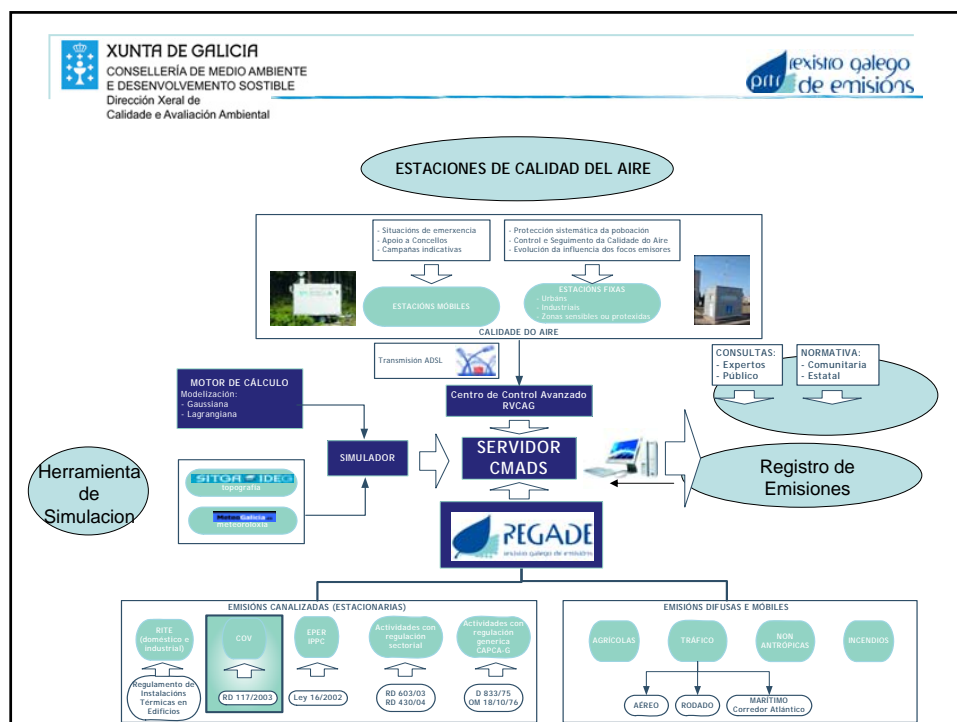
XUNTA DE GALICIA
CONSELLERÍA DE MEDIO AMBIENTE
E DESENVOLVEMENTO SOSTIBLE
Dirección Xeral de
Calidade e Avaliación Ambiental

rexistro galego de emisións

ESTACIONES DE CALIDAD DEL AIRE

- Situacións de emerxencia
- Apoio a Concellos
- Campañas indicativas

- Protección sistemática da poboación
- Control e Seguimento da Calidade do Aire
- Evolución da influencia dos focos emisores

ESTACIÓNS MÓBILES

ESTACIÓNS FIXAS
- Urbáns
- Industriais
- Zonas sensibles ou protexidas

CALIDADE DO AIRE

Transmisión ADSL

CONSULTAS:
- Expertos
- Público

NORMATIVA:
- Comunitaria
- Estatal

MOTOR DE CÁLCULO
Modelización:
- Gaussiana
- Lagrangiana

Centro de Control Avanzado
RVCAG

SIMULADOR

SERVIDOR
CMADS

Herramienta de Simulacion

SITGA IDEG
topografía

MeteoGalicia
meteoroloxía

Registro de Emisiones

REGADE
rexistro galego de emisións

EMISIÓNS CANALIZADAS (ESTACIONARIAS)

RITE (doméstico e industrial)

COV

EPER IPPC

Actividades con regulación sectorial

Actividades con regulación genérica CAPCA-G

Regulamento de Instalacións Térmicas en Edificios

RD 117/2003

Ley 16/2002

RD 603/03
RD 430/04

D 833/75
OM 18/10/76

EMISIÓNS DIFUSAS E MÓBILES

AGRÍCOLAS

TRÁFICO

NON ANTRÓPICAS

INCENDIOS

AÉREO

RODADO

MARÍTIMO
Corredor Atlántico